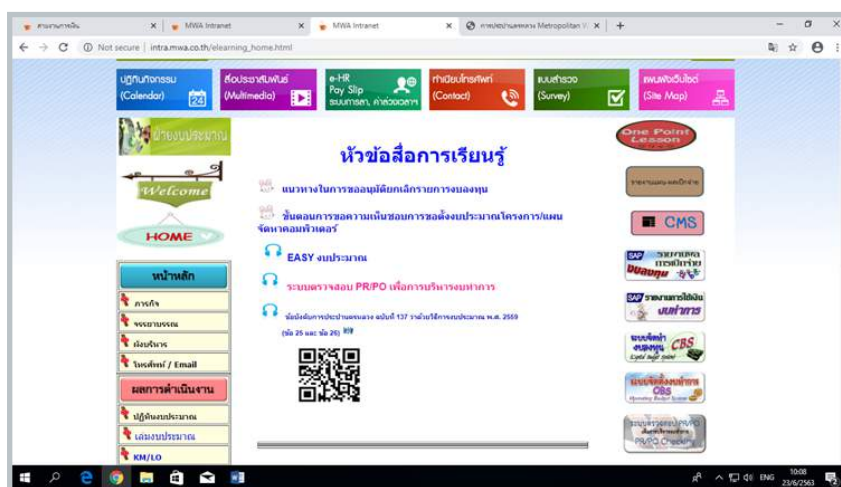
สารสนเทศการเงิน | MWA Intranet | MWA Intranet | การประปานครหลวง Metropolitan W

Not secure | intra.mwa.co.th/elearning_home.html

ปฏิทินกิจกรรม (Calendar) 24
สื่อประชาสัมพันธ์ (Multimedia)
e-HR Pay Slip ระบบการลา, ค่าล่วงเวลา
ทำเนียบโทรศัพท์ (Contact)
แบบสำรวจ (Survey)
แผนผังเว็บไซต์ (Site Map)

ฝ่ายงบประมาณ
Welcome
HOME

หน้าหลัก
ภารกิจ
จรรยาบรรณ
ผังบริหาร
โทรศัพท์ / Email
ผลการดำเนินงาน
ปฏิทินงบประมาณ
เล่มงบประมาณ
KM/LO

หัวข้อสื่อการเรียนรู้

แนวทางในการขออนุมัติยกเลิกรายการงบลงทุน

ขั้นตอนการขอความเห็นชอบการขอตั้งงบประมาณโครงการ/แผนจัดหาคอมพิวเตอร์

EASY งบประมาณ

ระบบตรวจสอบ PR/PO เพื่อการบริหารงบทำการ

ข้อบังคับการประปานครหลวง ฉบับที่ 137 ว่าด้วยวิธีการงบประมาณ พ.ศ. 2559 (ข้อ 25 และ ข้อ 26)

One Point Lesson
รายงานผลงบทำการ
CMS
SAP รายงานผลการเบิกจ่าย งบลงทุน
SAP รายงานการใช้เงิน งบทำการ
ระบบจัดทำงบลงทุน CBS
ระบบจัดตั้งงบทำการ OBS
ระบบตรวจสอบ PR/PO PR/PO Checking

ENG 10:08 23/6/2563